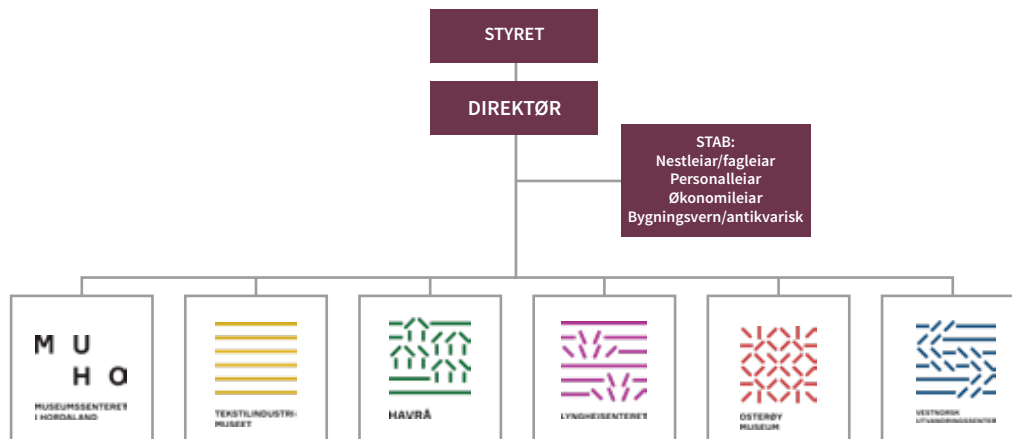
STYRET

DIREKTØR

STAB:
Nestleiar/fagleiar
Personalleiar
Økonomileiar
Bygningsvern/antikvarisk

M U
H O
MUSEUMSSENTERET I HORDALAND

TEKSTILINDUSTRIMUSEET

HAVRÅ

LYNGHEISENTERET

OSTERØY MUSEUM

VESTNORSK UTVANDRINGSSENTER